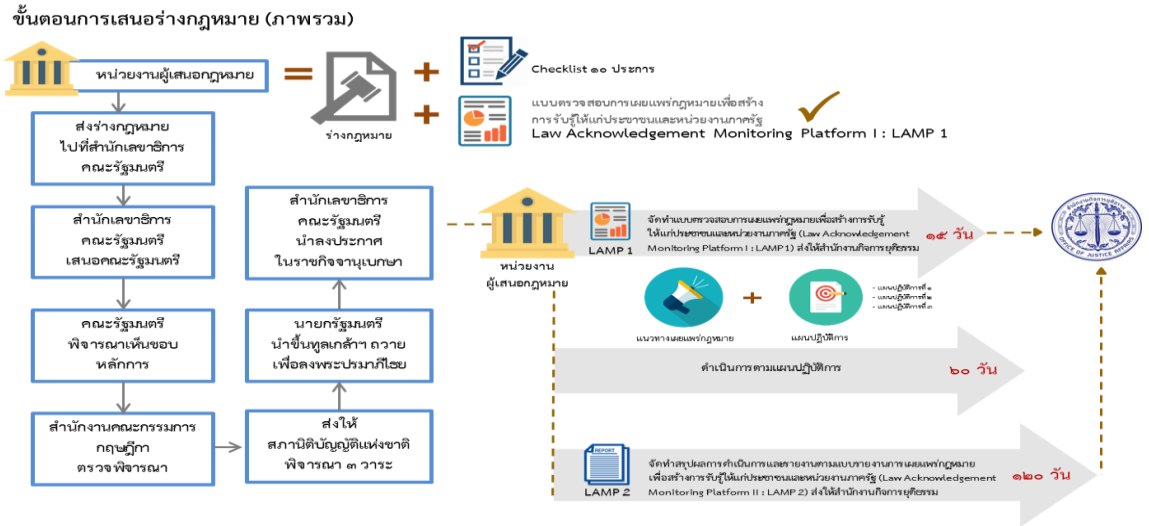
ขั้นตอนการเสนอร่างกฎหมาย (ภาพรวม)

หน่วยงานผู้เสนอกฎหมาย

=

ร่างกฎหมาย

+

Checklist ๑๐ ประการ

+

แบบตรวจสอบการเผยแพร่กฎหมายเพื่อสร้างการรับรู้ให้แก่ประชาชนและหน่วยงานภาครัฐ
Law Acknowledgement Monitoring Platform I : LAMP 1

ส่งร่างกฎหมายไปที่สำนักเลขาธิการคณะรัฐมนตรี

สำนักเลขาธิการคณะรัฐมนตรีเสนอคณะรัฐมนตรี

คณะรัฐมนตรีพิจารณาเห็นชอบหลักการ

สำนักงานคณะกรรมการกฤษฎีกาตรวจพิจารณา

ส่งให้สภานิติบัญญัติแห่งชาติพิจารณา ๓ วาระ

นายกรัฐมนตรีนำขึ้นทูลเกล้าฯ ถวายเพื่อลงพระปรมาภิไธย

สำนักเลขาธิการคณะรัฐมนตรีนำลงประกาศในราชกิจจานุเบกษา

หน่วยงานผู้เสนอกฎหมาย

LAMP 1

จัดทำแบบตรวจสอบการเผยแพร่กฎหมายเพื่อสร้างการรับรู้ให้แก่ประชาชนและหน่วยงานภาครัฐ (Law Acknowledgement Monitoring Platform I : LAMP1) ส่งให้สำนักงานกิจการยุติธรรม

๑๕ วัน

OFFICE OF JUSTICE AFFAIRS

แนวทางเผยแพร่กฎหมาย

+

แผนปฏิบัติการ

- แผนปฏิบัติการที่ ๑
- แผนปฏิบัติการที่ ๒
- แผนปฏิบัติการที่ ๓

ดำเนินการตามแผนปฏิบัติการ

๖๐ วัน

REPORT

LAMP 2

จัดทำสรุปผลการดำเนินการและรายงานตามแบบรายงานการเผยแพร่กฎหมายเพื่อสร้างการรับรู้ให้แก่ประชาชนและหน่วยงานภาครัฐ (Law Acknowledgement Monitoring Platform II : LAMP 2) ส่งให้สำนักงานกิจการยุติธรรม

๑๒๐ วัน